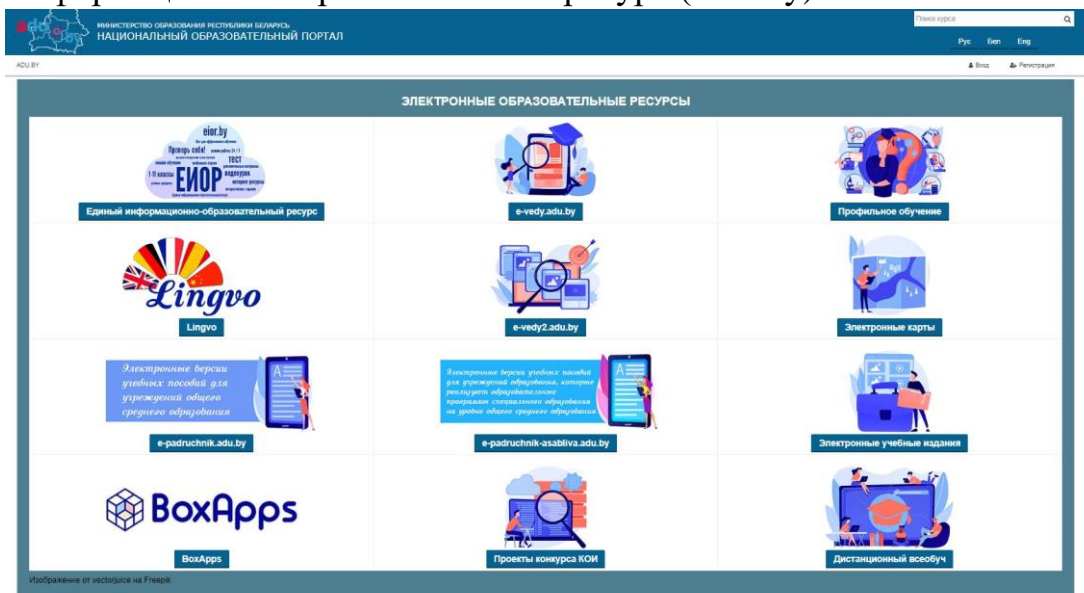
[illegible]

МИНИСТЕРСТВО ОБРАЗОВАНИЯ РЕСПУБЛИКИ БЕЛАРУСЬ
НАЦИОНАЛЬНЫЙ ОБРАЗОВАТЕЛЬНЫЙ ПОРТАЛ

Поиск курса

Рус Бел Eng

ADU.BY

Вход Регистрация

ЭЛЕКТРОННЫЕ ОБРАЗОВАТЕЛЬНЫЕ РЕСУРСЫ

eior.by
Проверь себя!
тест
1-11 классы
ЕИОР
видеоурок

Единый информационно-образовательный ресурс

e-vedy.adu.by

Профильное обучение

Lingvo

Lingvo

e-vedy2.adu.by

Электронные карты

Электронные версии учебных пособий для учреждений общего среднего образования

e-padruchnik.adu.by

Электронные версии учебных пособий для учреждений образования, которые реализуют образовательные программы специального образования на уровне общего среднего образования

e-padruchnik-asabliva.adu.by

Электронные учебные издания

BoxApps

BoxApps

Проекты конкурса КОИ

Дистанционный всеобуч

Изображение от vectorjuice на Freepik